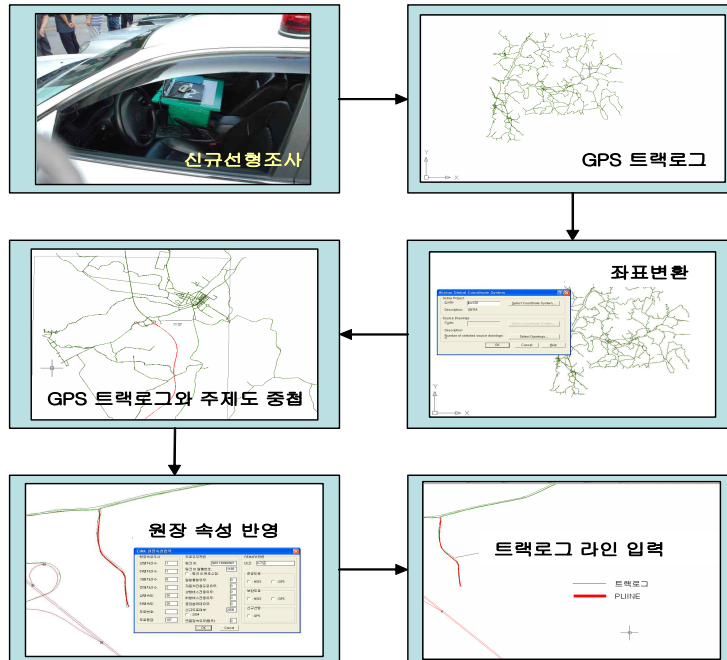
신규선형조사

GPS 트랙로그

좌표변환

Assign Global Coordinate System

Select Coordinate System...

Description

OK Cancel Help

GPS 트랙로그와 주제도 중첩

원장 속성 반영

OK Cancel

트랙로그 라인 입력

트랙로그

PLIINE